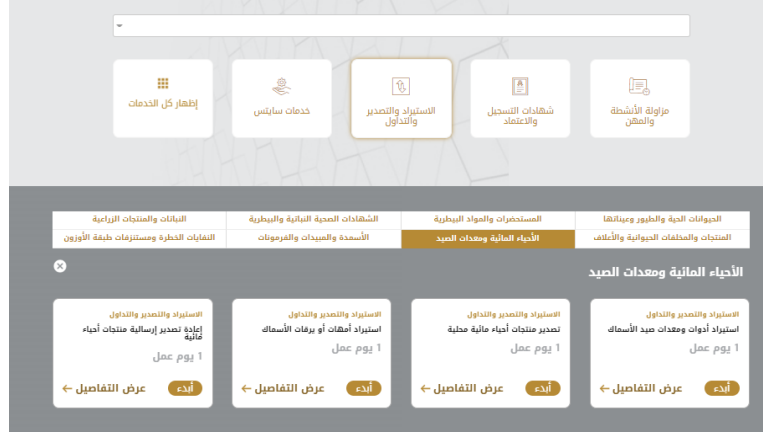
مزاولة الأنشطة والمهن

شهادات التسجيل والاعتماد

الاستيراد والتصدير والتداول

خدمات سايتس

إظهار كل الخدمات

| الحيوانات الحية والطيور وعيناتها | المستحضرات والمواد البيطرية | الشهادات الصحية النباتية والبيطرية | النباتات والمنتجات الزراعية |
|---|---|---|---|
| المنتجات والمخلفات الحيوانية والأعلاف | الأحياء المائية ومعدات الصيد | الأسمدة والمبيدات والفرمونات | النفايات الخطرة ومستنزفات طبقة الأوزون |

الأحياء المائية ومعدات الصيد

الاستيراد والتصدير والتداول
استيراد أدوات ومعدات صيد الأسماك
1 يوم عمل
ابدء
عرض التفاصيل ←

الاستيراد والتصدير والتداول
تصدير منتجات أحياء مائية محلية
1 يوم عمل
ابدء
عرض التفاصيل ←

الاستيراد والتصدير والتداول
استيراد أمهات أو يرقات الأسماك
1 يوم عمل
ابدء
عرض التفاصيل ←

الاستيراد والتصدير والتداول
إعادة تصدير إرسالية منتجات أحياء مائية
1 يوم عمل
ابدء
عرض التفاصيل ←